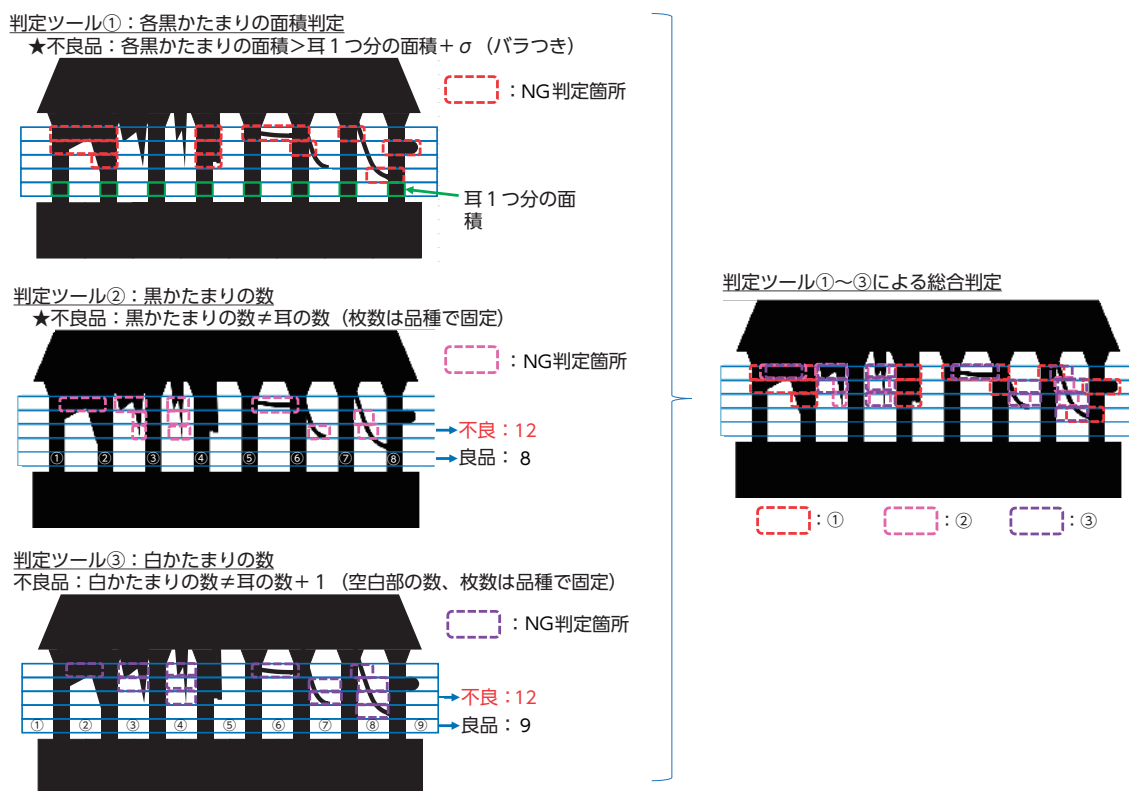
判定ツール①：各黒かたまりの面積判定
★不良品：各黒かたまりの面積＞耳１つ分の面積＋$\sigma$（バラつき）

：NG判定箇所

耳１つ分の面積

判定ツール②：黒かたまりの数
★不良品：黒かたまりの数≠耳の数（枚数は品種で固定）

：NG判定箇所

①
②
③
④
⑤
⑥
⑦
⑧

不良：12
良品：8

判定ツール③：白かたまりの数
不良品：白かたまりの数≠耳の数＋１（空白部の数、枚数は品種で固定）

：NG判定箇所

①
②
③
④
⑤
⑥
⑦
⑧
⑨

不良：12
良品：9

判定ツール①～③による総合判定

：①
：②
：③